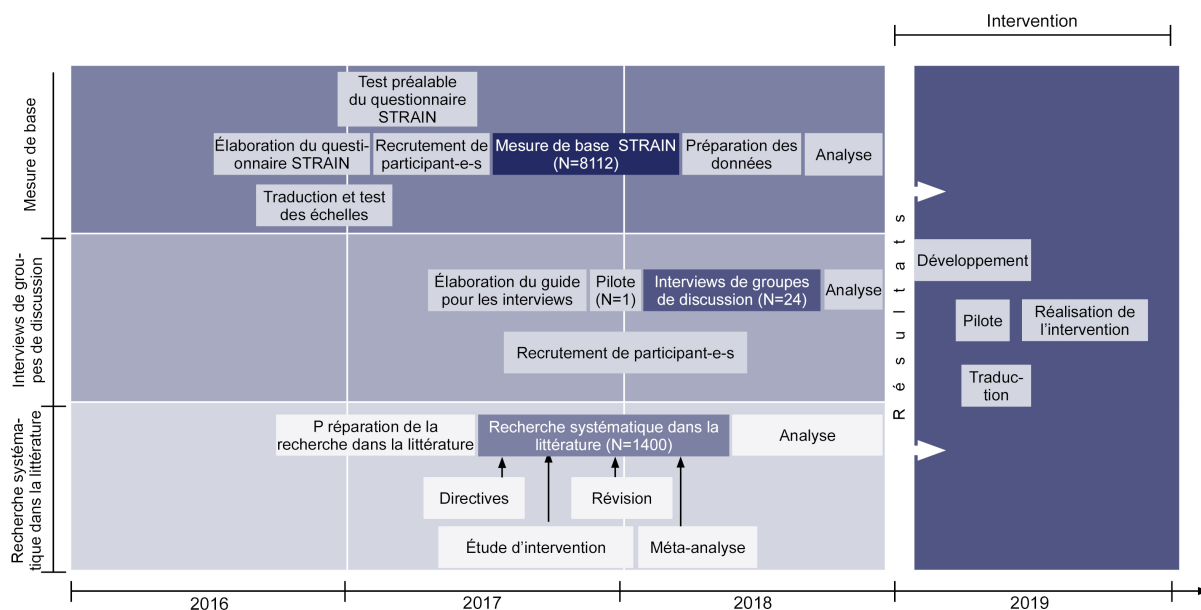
Intervention

Mesure de base

Test préalable du questionnaire STRAIN

Élaboration du questionnaire STRAIN

Recrutement de participant-e-s

Mesure de base STRAIN (N=8112)

Préparation des données

Analyse

Traduction et test des échelles

Interviews de groupes de discussion

Élaboration du guide pour les interviews

Pilote (N=1)

Interviews de groupes de discussion (N=24)

Analyse

Recrutement de participant-e-s

Recherche systématique dans la littérature

P réparation de la recherche dans la littérature

Recherche systématique dans la littérature (N=1400)

Analyse

Directives

Révision

Étude d'intervention

Méta-analyse

Résultats

Développement

Pilote

Réalisation de l'intervention

Traduction

2016

2017

2018

2019